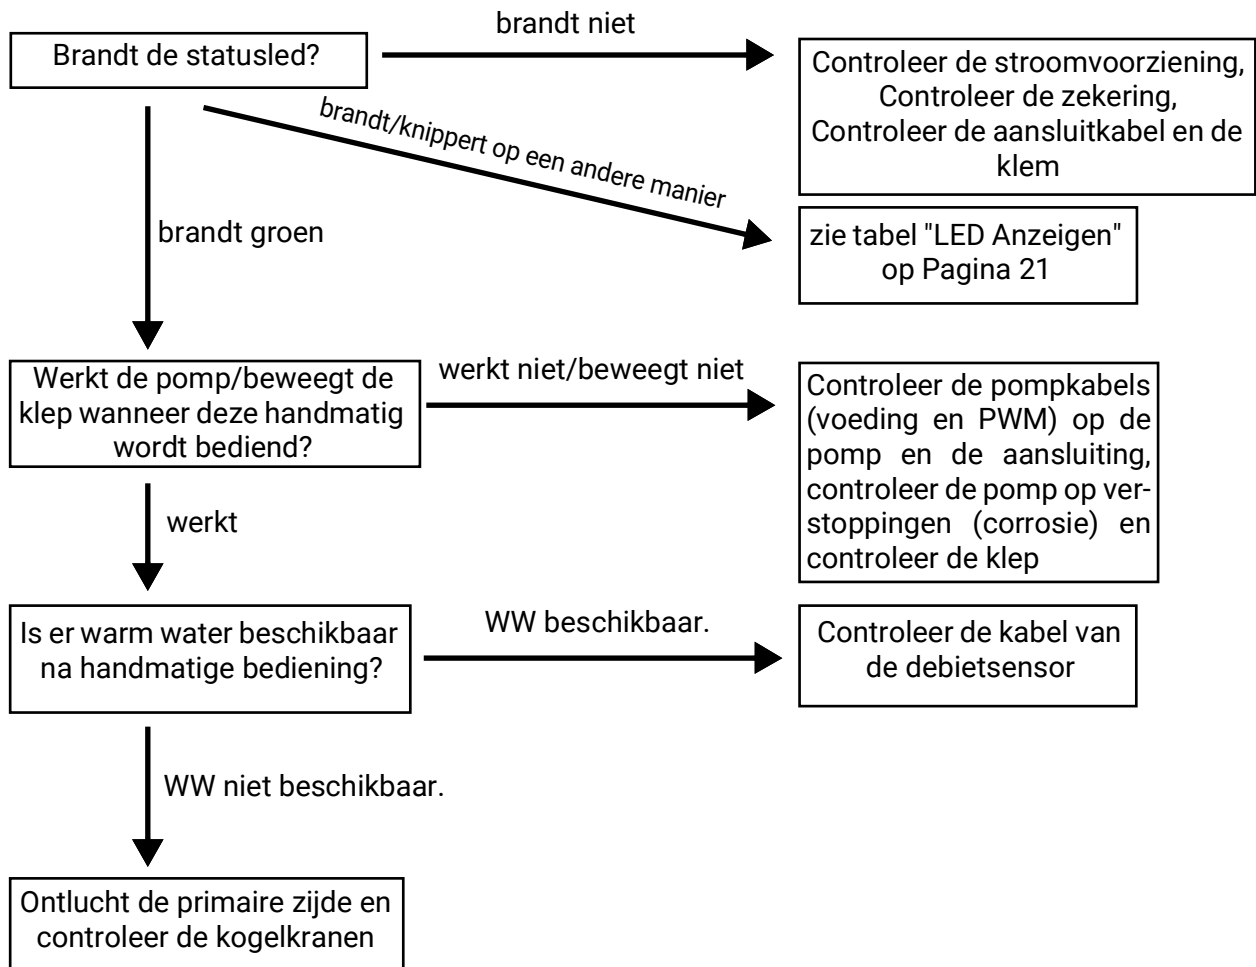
Brandt de statusled?

brandt niet

Controleer de stroomvoorziening, Controleer de zekering, Controleer de aansluitkabel en de klem

brandt/knippert op een andere manier

zie tabel "LED Anzeigen" op Pagina 21

brandt groen

Werkt de pomp/beweegt de klep wanneer deze handmatig wordt bediend?

werkt niet/beweegt niet

Controleer de pompkabels (voeding en PWM) op de pomp en de aansluiting, controleer de pomp op verstoppingen (corrosie) en controleer de klep

werkt

Is er warm water beschikbaar na handmatige bediening?

WW beschikbaar.

Controleer de kabel van de debietsensor

WW niet beschikbaar.

Ontlucht de primaire zijde en controleer de kogelkranen